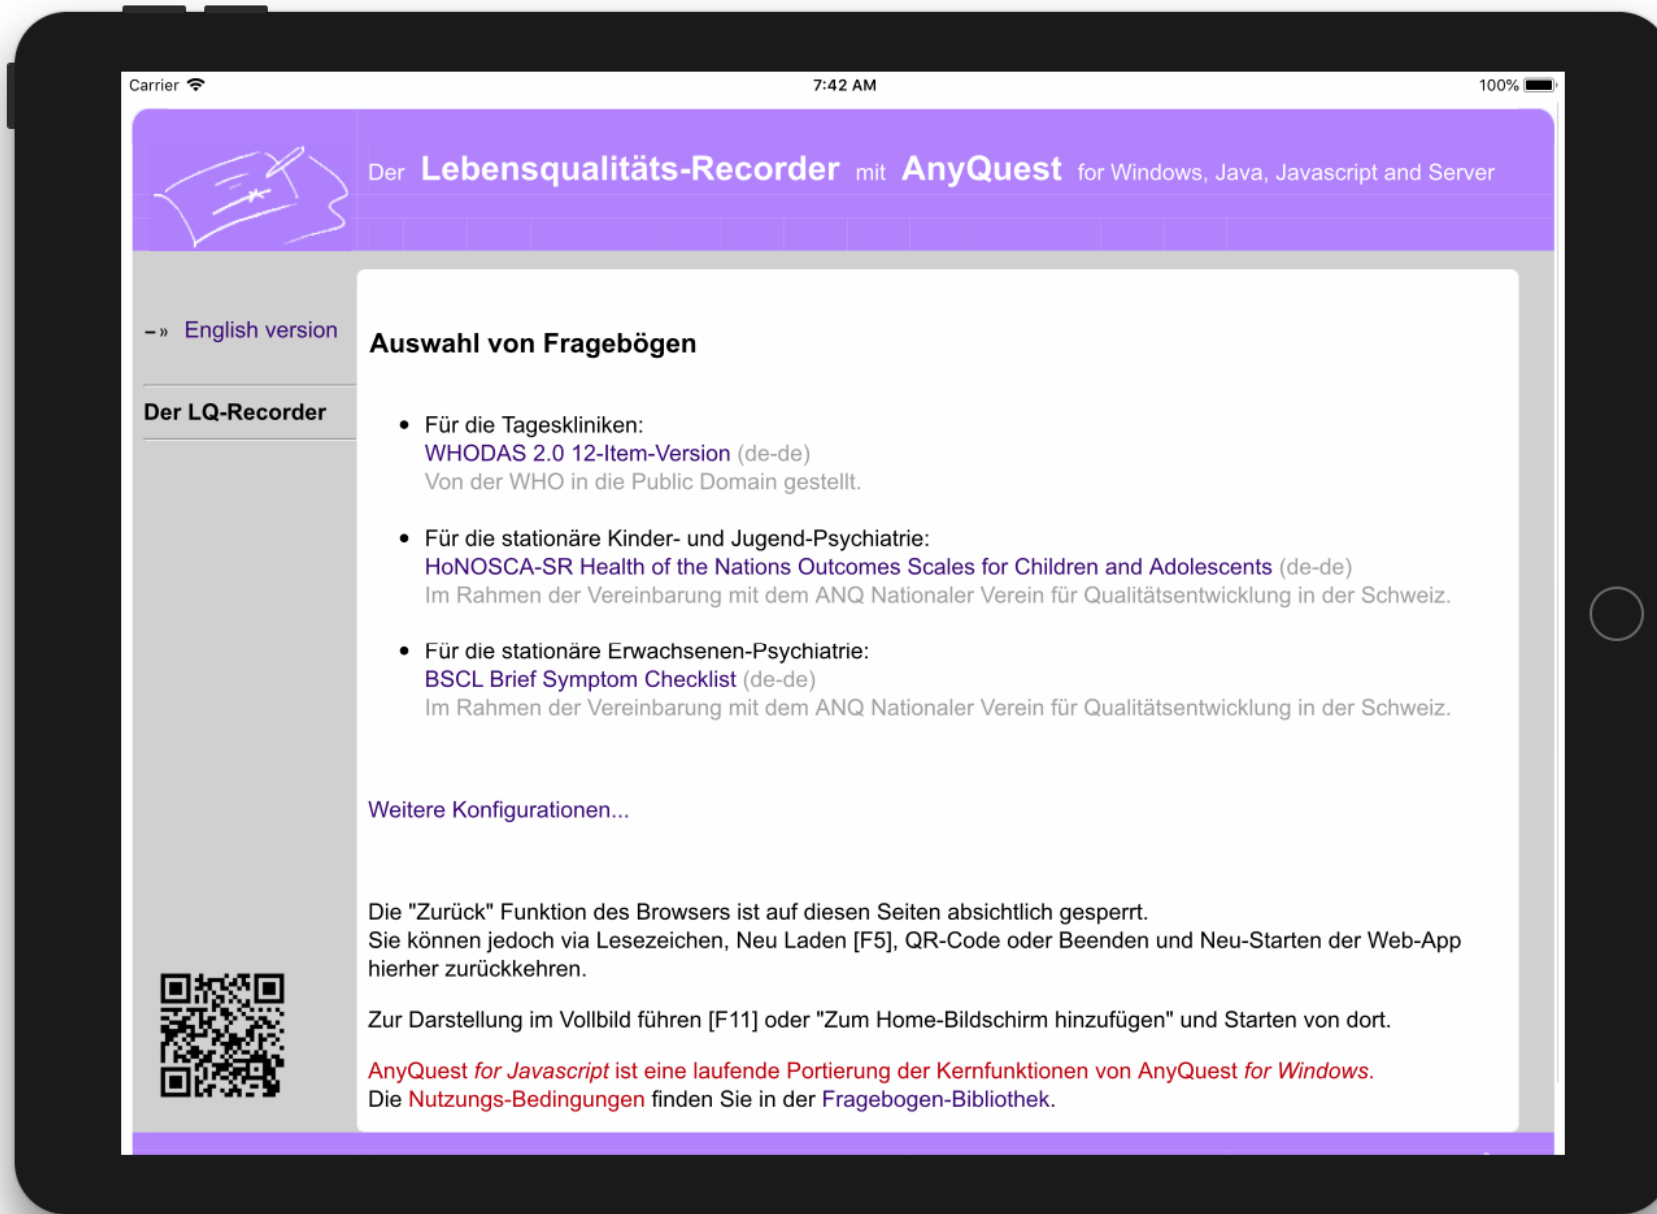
Carrier 7:42 AM 100%

Der Lebensqualitäts-Recorder mit AnyQuest for Windows, Java, Javascript and Server

–» English version

Der LQ-Recorder

Auswahl von Fragebögen

- Für die Tageskliniken:
WHODAS 2.0 12-Item-Version (de-de)
Von der WHO in die Public Domain gestellt.

- Für die stationäre Kinder- und Jugend-Psychiatrie:
HoNOSCA-SR Health of the Nations Outcomes Scales for Children and Adolescents (de-de)
Im Rahmen der Vereinbarung mit dem ANQ Nationaler Verein für Qualitätsentwicklung in der Schweiz.

- Für die stationäre Erwachsenen-Psychiatrie:
BSCL Brief Symptom Checklist (de-de)
Im Rahmen der Vereinbarung mit dem ANQ Nationaler Verein für Qualitätsentwicklung in der Schweiz.

Weitere Konfigurationen...

Die "Zurück" Funktion des Browsers ist auf diesen Seiten absichtlich gesperrt.
Sie können jedoch via Lesezeichen, Neu Laden [F5], QR-Code oder Beenden und Neu-Starten der Web-App hierher zurückkehren.

Zur Darstellung im Vollbild führen [F11] oder "Zum Home-Bildschirm hinzufügen" und Starten von dort.

AnyQuest for Javascript ist eine laufende Portierung der Kernfunktionen von AnyQuest for Windows.
Die Nutzungs-Bedingungen finden Sie in der Fragebogen-Bibliothek.